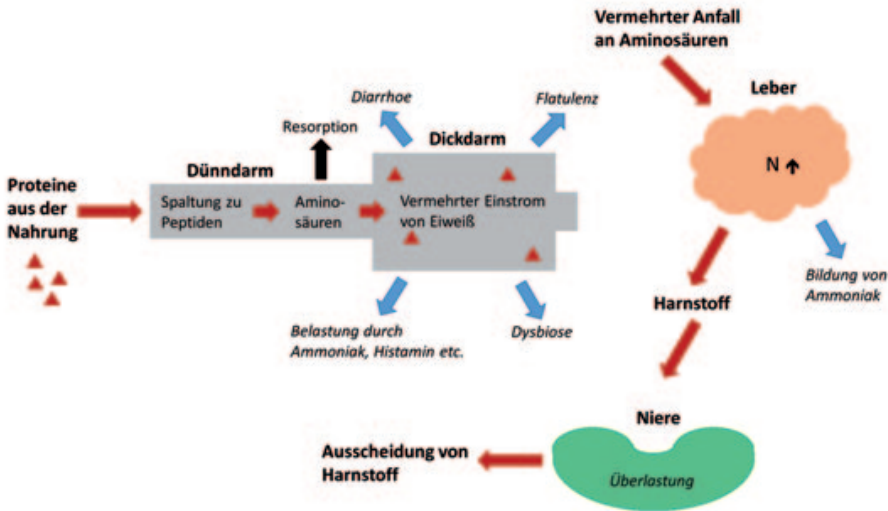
Vermehrter Anfall an Aminosäuren

Leber

N ↑

Diarrhoe

Flatulenz

Resorption

Dickdarm

Dünndarm

Proteine aus der Nahrung

Spaltung zu Peptiden

Amino-säuren

Vermehrter Einstrom von Eiweiß

Bildung von Ammoniak

Harnstoff

Belastung durch Ammoniak, Histamin etc.

Dysbiose

Niere

Ausscheidung von Harnstoff

Überlastung